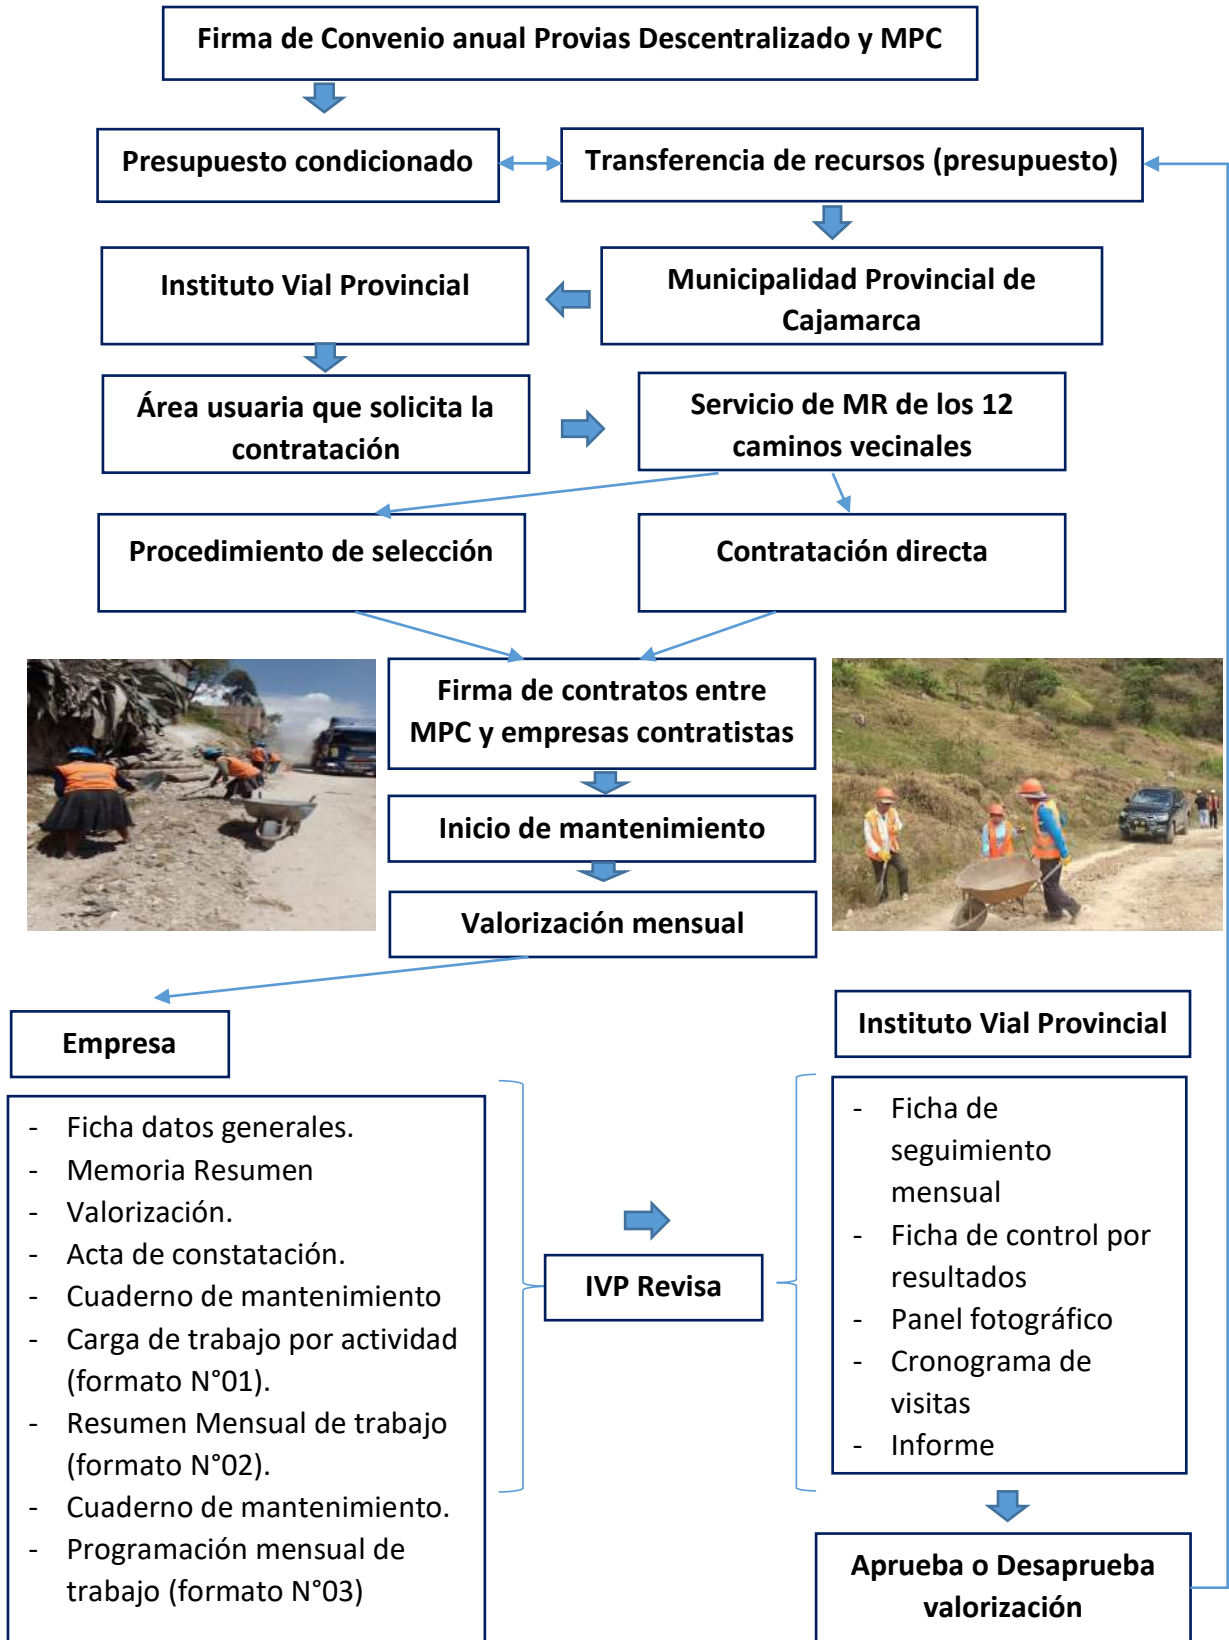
Firma de Convenio anual Provias Descentralizado y MPC

Presupuesto condicionado

Transferencia de recursos (presupuesto)

Instituto Vial Provincial

Municipalidad Provincial de Cajamarca

Área usuaria que solicita la contratación

Servicio de MR de los 12 caminos vecinales

Procedimiento de selección

Contratación directa

Firma de contratos entre MPC y empresas contratistas

Inicio de mantenimiento

Valorización mensual

Empresa

- Ficha datos generales.
- Memoria Resumen
- Valorización.
- Acta de constatación.
- Cuaderno de mantenimiento
- Carga de trabajo por actividad (formato N°01).
- Resumen Mensual de trabajo (formato N°02).
- Cuaderno de mantenimiento.
- Programación mensual de trabajo (formato N°03)

IVP Revisa

Instituto Vial Provincial

- Ficha de seguimiento mensual
- Ficha de control por resultados
- Panel fotográfico
- Cronograma de visitas
- Informe

Aprueba o Desaprueba valorización